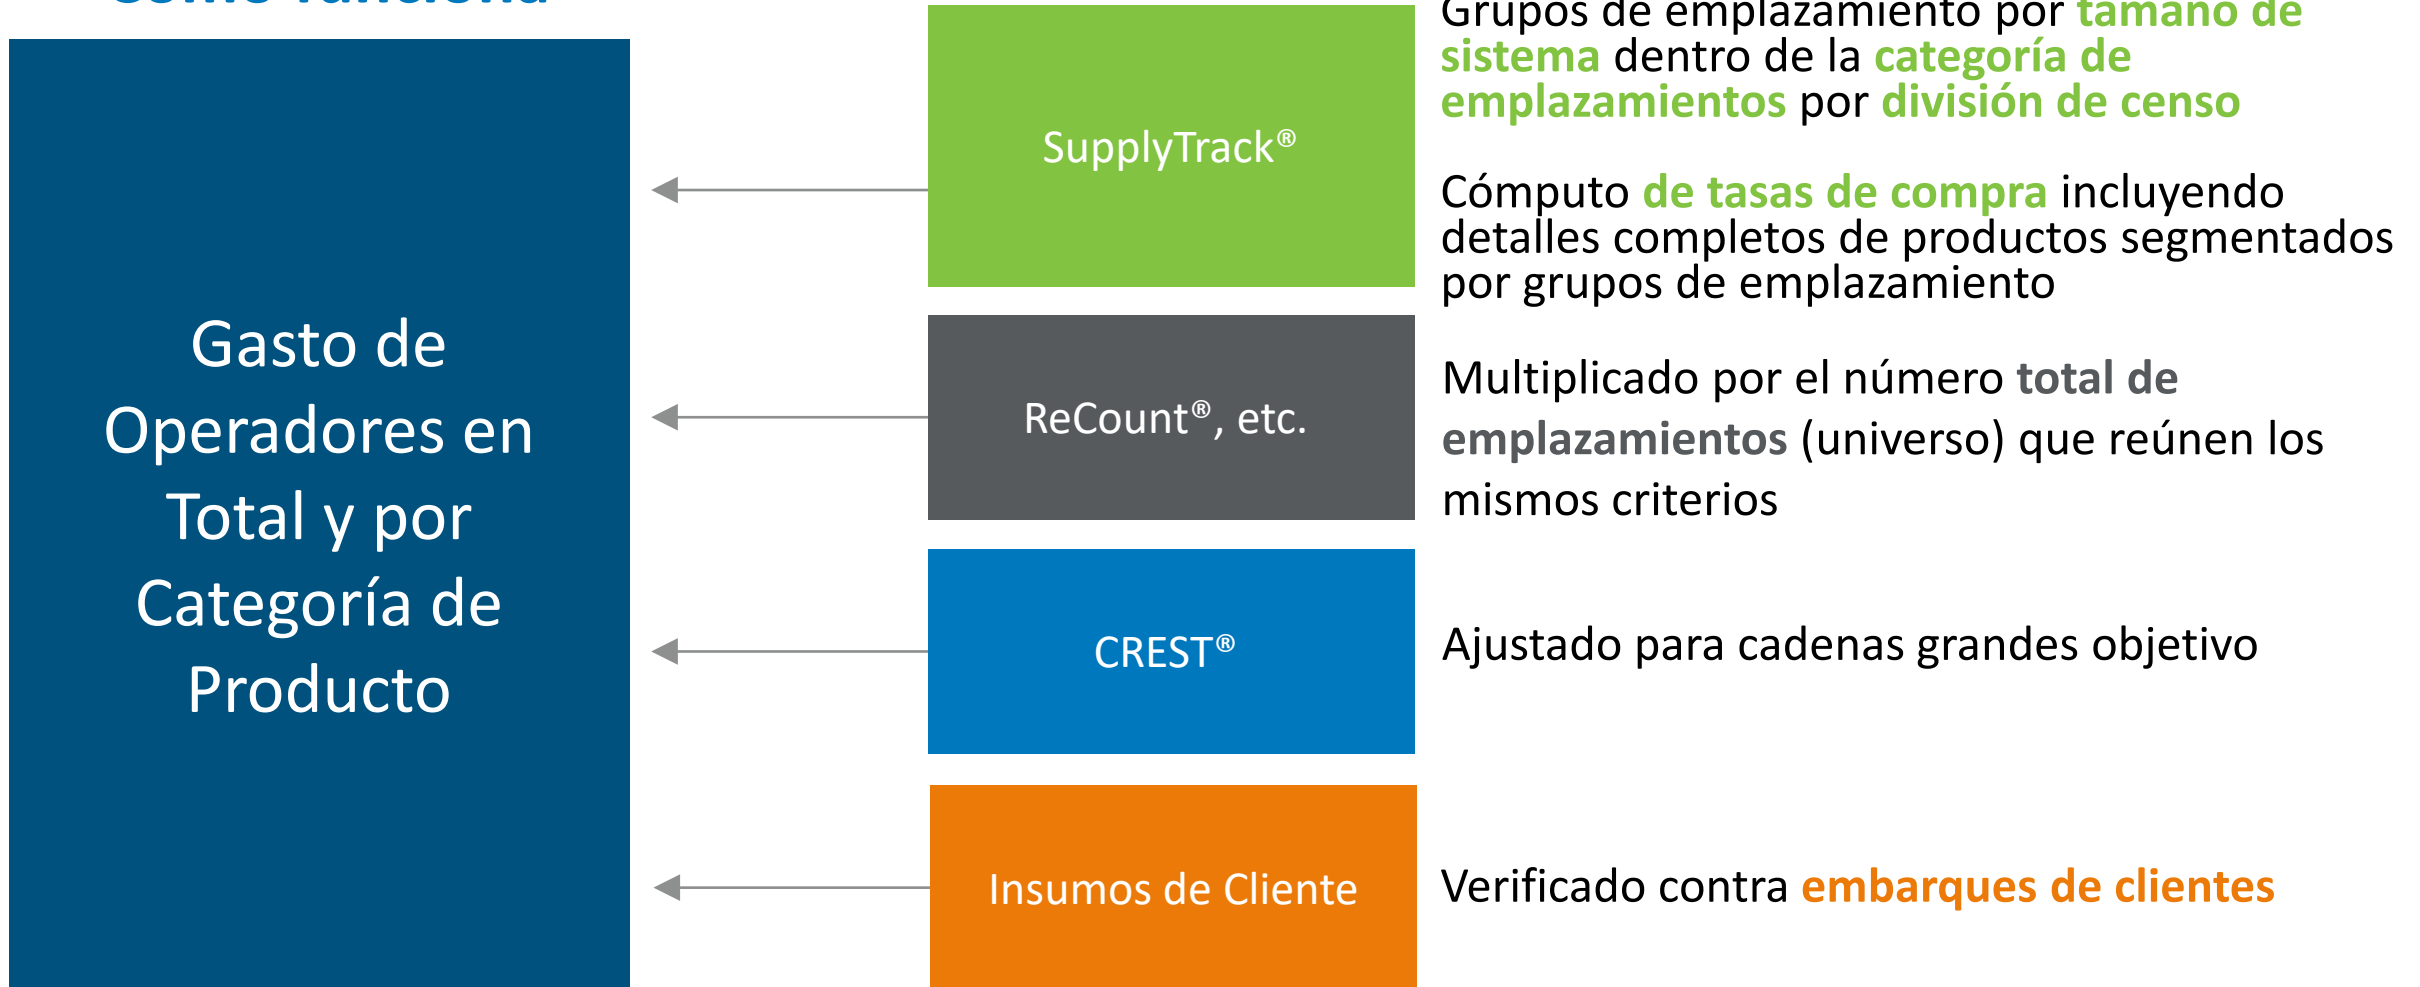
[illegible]

Gasto de Operadores en Total y por Categoría de Producto

SupplyTrack®

Grupos de emplazamiento por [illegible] de sistema dentro de la categoría de emplazamientos por división de censo

Cómputo de tasas de compra incluyendo detalles completos de productos segmentados por grupos de emplazamiento

ReCount®, etc.

Multiplicado por el número total de emplazamientos (universo) que reúnen los mismos criterios

CREST®

Ajustado para cadenas grandes objetivo

Insumos de Cliente

Verificado contra embarques de clientes